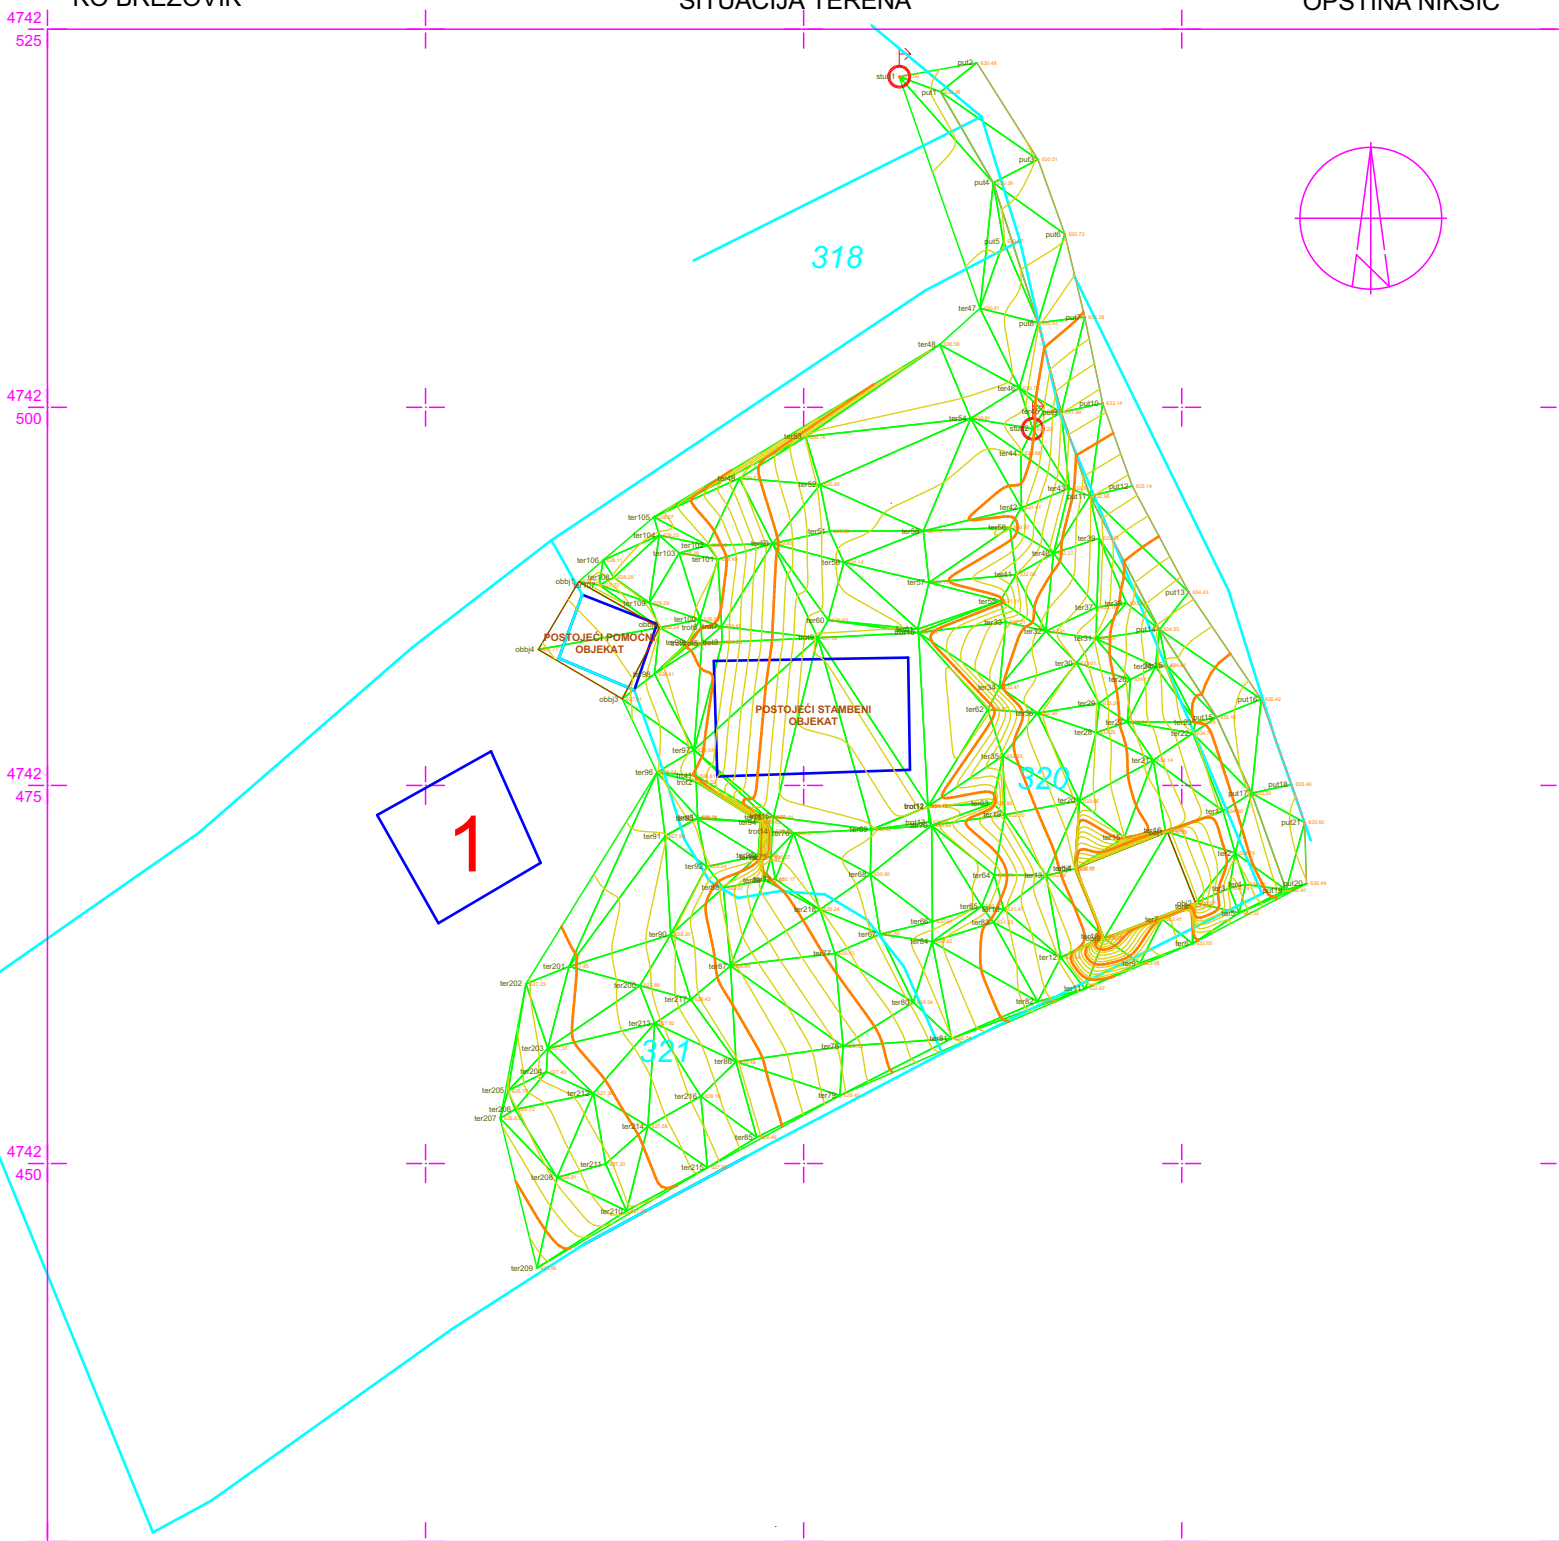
KO BREZOVIK

SITUACIJA TERENA

OPŠTINA NIKŠIĆ

4742
525

4742
500

4742
475

4742
450

318

320

321

1

POSTOJEĆI POMOĆNI OBJEKAT

POSTOJEĆI STAMBENI OBJEKAT

stub1
put1
put2
put3
put4
put5
put6
put7
put8
put9
put10
put11
put12
put13
put14
put15
put16
put17
put18
put19
put20
put21
stub2
ter47
ter48
ter46
ter45
ter44
ter43
ter42
ter41
ter40
ter39
ter38
ter37
ter36
ter35
ter34
ter33
ter32
ter31
ter30
ter29
ter28
ter27
ter26
ter25
ter24
ter23
ter22
ter21
ter20
ter19
ter18
ter17
ter16
ter15
ter14
ter13
ter12
ter11
ter10
ter9
ter8
ter7
ter6
ter5
ter4
ter3
ter2
ter1
ter54
ter53
ter52
ter51
ter50
ter49
ter55
ter56
ter57
ter58
ter59
ter60
ter61
ter62
ter63
ter64
ter65
ter66
ter67
ter68
ter69
ter70
ter76
ter77
ter78
ter79
ter80
ter81
ter82
ter83
ter84
ter85
ter86
ter87
ter88
ter89
ter90
ter91
ter92
ter95
ter96
ter97
ter98
ter99
ter100
ter101
ter102
ter103
ter104
ter105
ter106
ter107
ter108
ter109
ter201
ter202
ter203
ter204
ter205
ter206
ter207
ter208
ter209
ter210
ter211
ter212
ter213
ter214
ter215
ter216
ter217
ter218
obbj1
obbj2
obbj3
obbj4
trot1
trot2
trot8
trot9
trot10
trot11
trot12
trot13
trot14
trot15
trot16